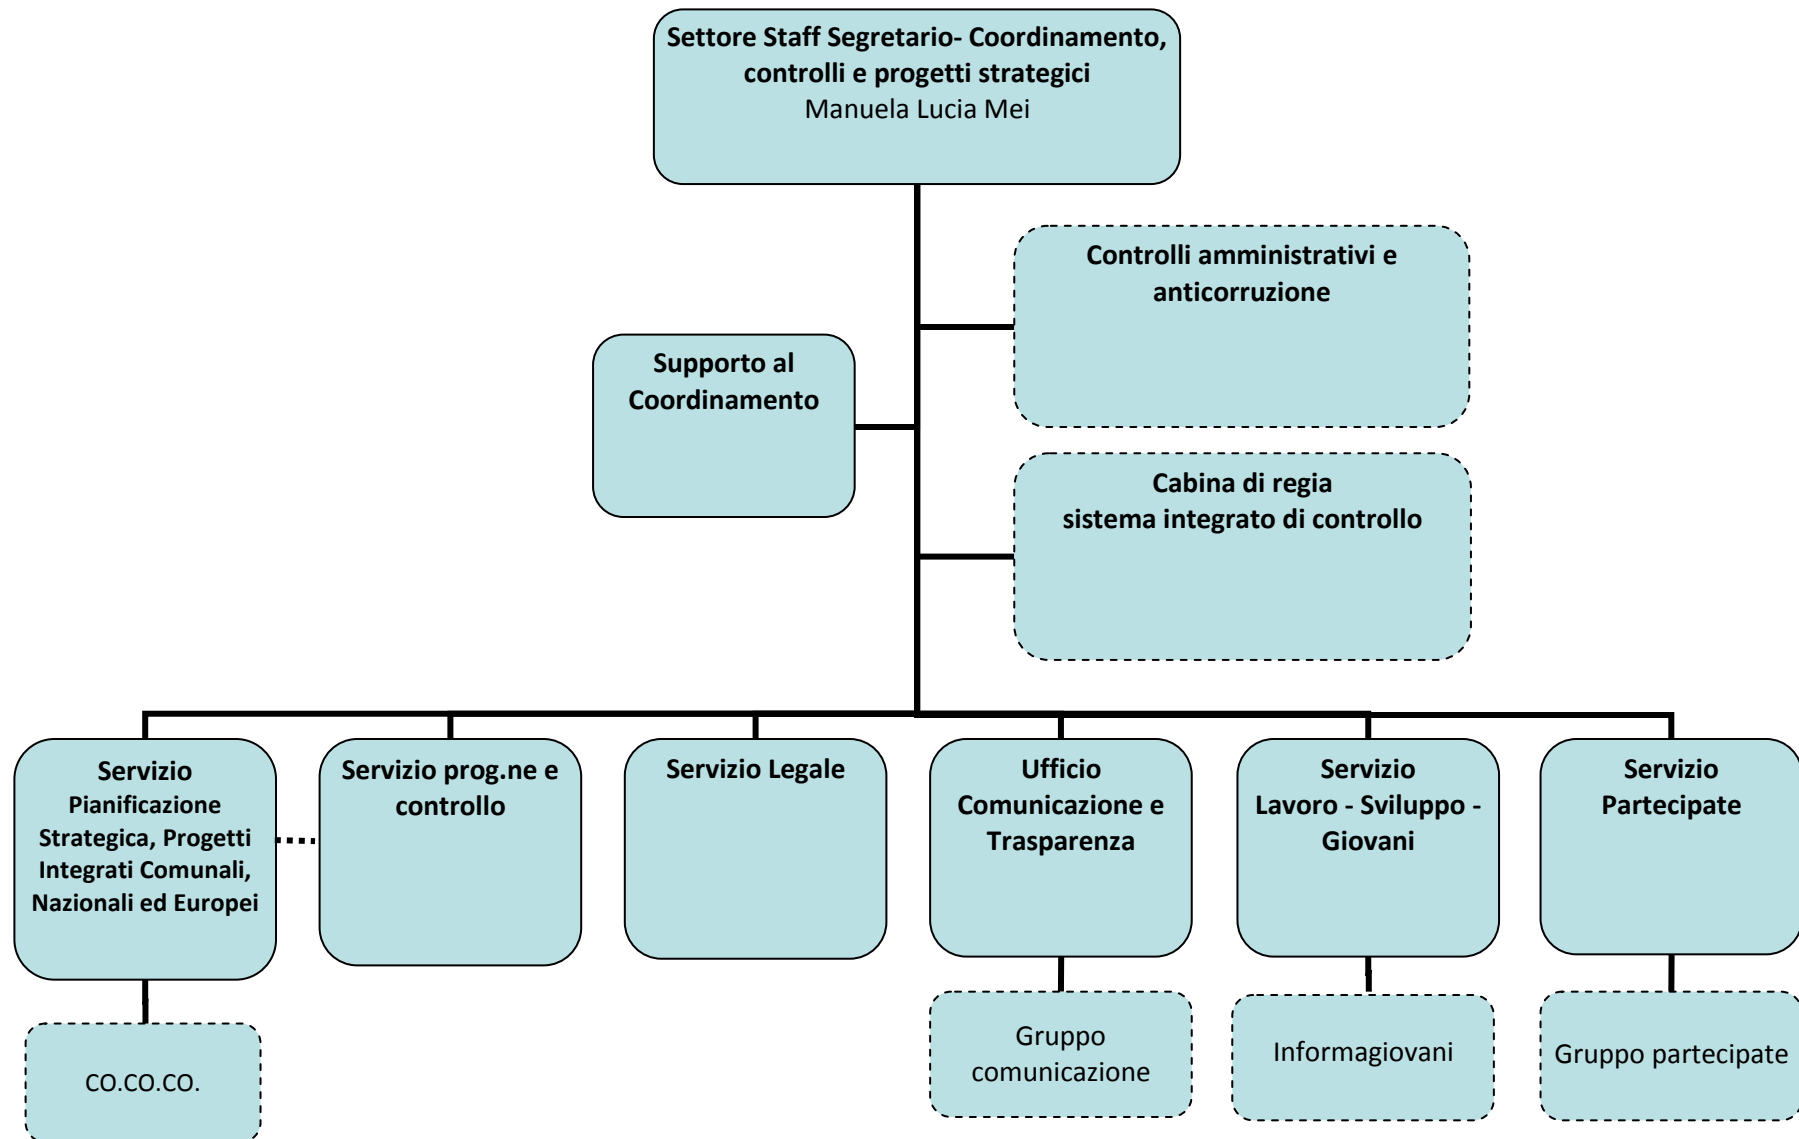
Settore Staff Segretario- Coordinamento, controlli e progetti strategici
Manuela Lucia Mei

Controlli amministrativi e anticorruzione

Supporto al Coordinamento

Cabina di regia
sistema integrato di controllo

Servizio Pianificazione Strategica, Progetti Integrati Comunali, Nazionali ed Europei

Servizio prog.ne e controllo

Servizio Legale

Ufficio Comunicazione e Trasparenza

Servizio Lavoro - Sviluppo - Giovani

Servizio Partecipate

CO.CO.CO.

Gruppo comunicazione

Informagiovani

Gruppo partecipate